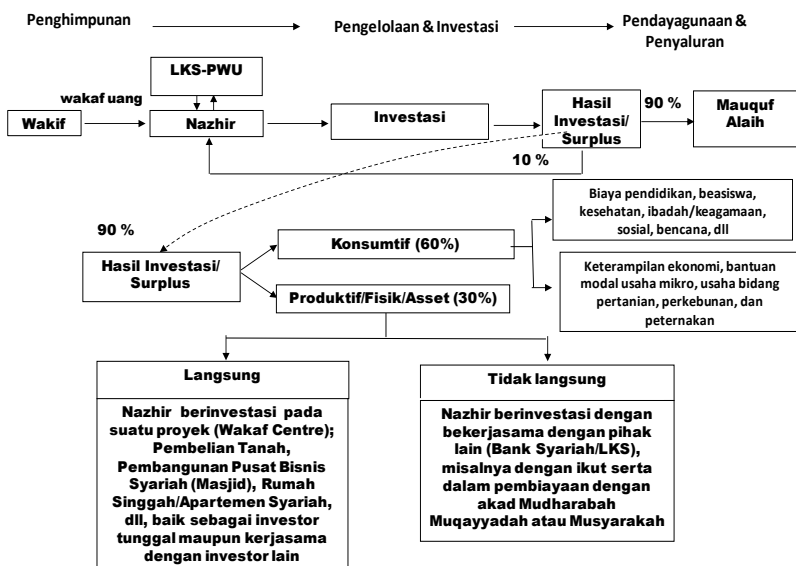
Penghimpunan

Pengelolaan & Investasi

Pendayagunaan & Penyaluran

LKS-PWU

wakaf uang

Wakif

Nazhir

Investasi

Hasil Investasi/ Surplus

90 %

Mauquf Alaih

10 %

90 %

Hasil Investasi/ Surplus

Konsumtif (60%)

Produktif/Fisik/Asset (30%)

Biaya pendidikan, beasiswa, kesehatan, ibadah/keagamaan, sosial, bencana, dll

Keterampilan ekonomi, bantuan modal usaha mikro, usaha bidang pertanian, perkebunan, dan peternakan

Langsung

Nazhir berinvestasi pada suatu proyek (Wakaf Centre); Pembelian Tanah, Pembangunan Pusat Bisnis Syariah (Masjid), Rumah Singgah/Apartemen Syariah, dll, baik sebagai investor tunggal maupun kerjasama dengan investor lain

Tidak langsung

Nazhir berinvestasi dengan bekerjasama dengan pihak lain (Bank Syariah/LKS), misalnya dengan ikut serta dalam pembiayaan dengan akad Mudharabah Muqayyadah atau Musyarakah